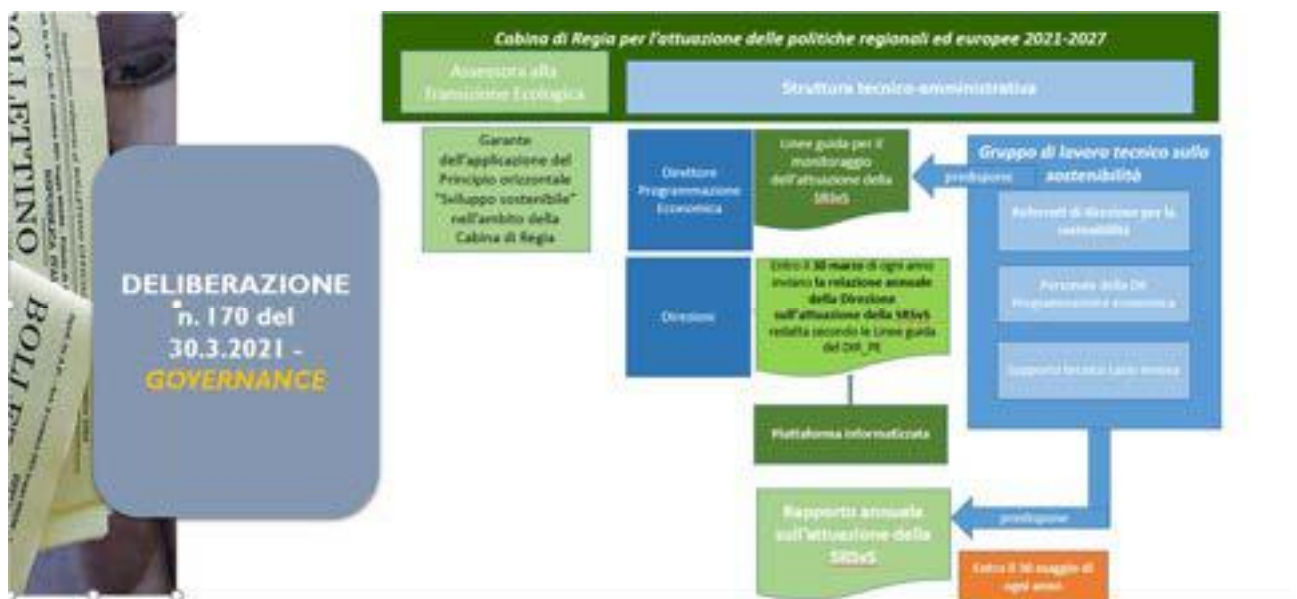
BOLLETTINO

BOLLE

DELIBERAZIONE n. 170 del 30.3.2021 - GOVERNANCE

Cabina di Regia per l'attuazione delle politiche regionali ed europee 2021-2027

Assessora alla Transizione Ecologica

Struttura tecnico-amministrativa

Garante dell'applicazione del Principio orizzontale "Sviluppo sostenibile" nell'ambito della Cabina di Regia

Direttore Programmazione Economica

Linee guida per il monitoraggio dell'attuazione della SRSvS

predispone

Gruppo di lavoro tecnico sulla sostenibilità

Referenti di direzione per la sostenibilità

Personale della DR Programmazione economica

Supporto tecnico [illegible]

Direzione

Entro il 30 marzo di ogni anno inviano la relazione annuale della Direzione sull'attuazione della SRSvS redatta secondo le Linee guida del DIR_PE

Piattaforma informatizzata

Rapporto annuale sull'attuazione della SRSvS

predispone

Entro il 30 maggio di ogni anno